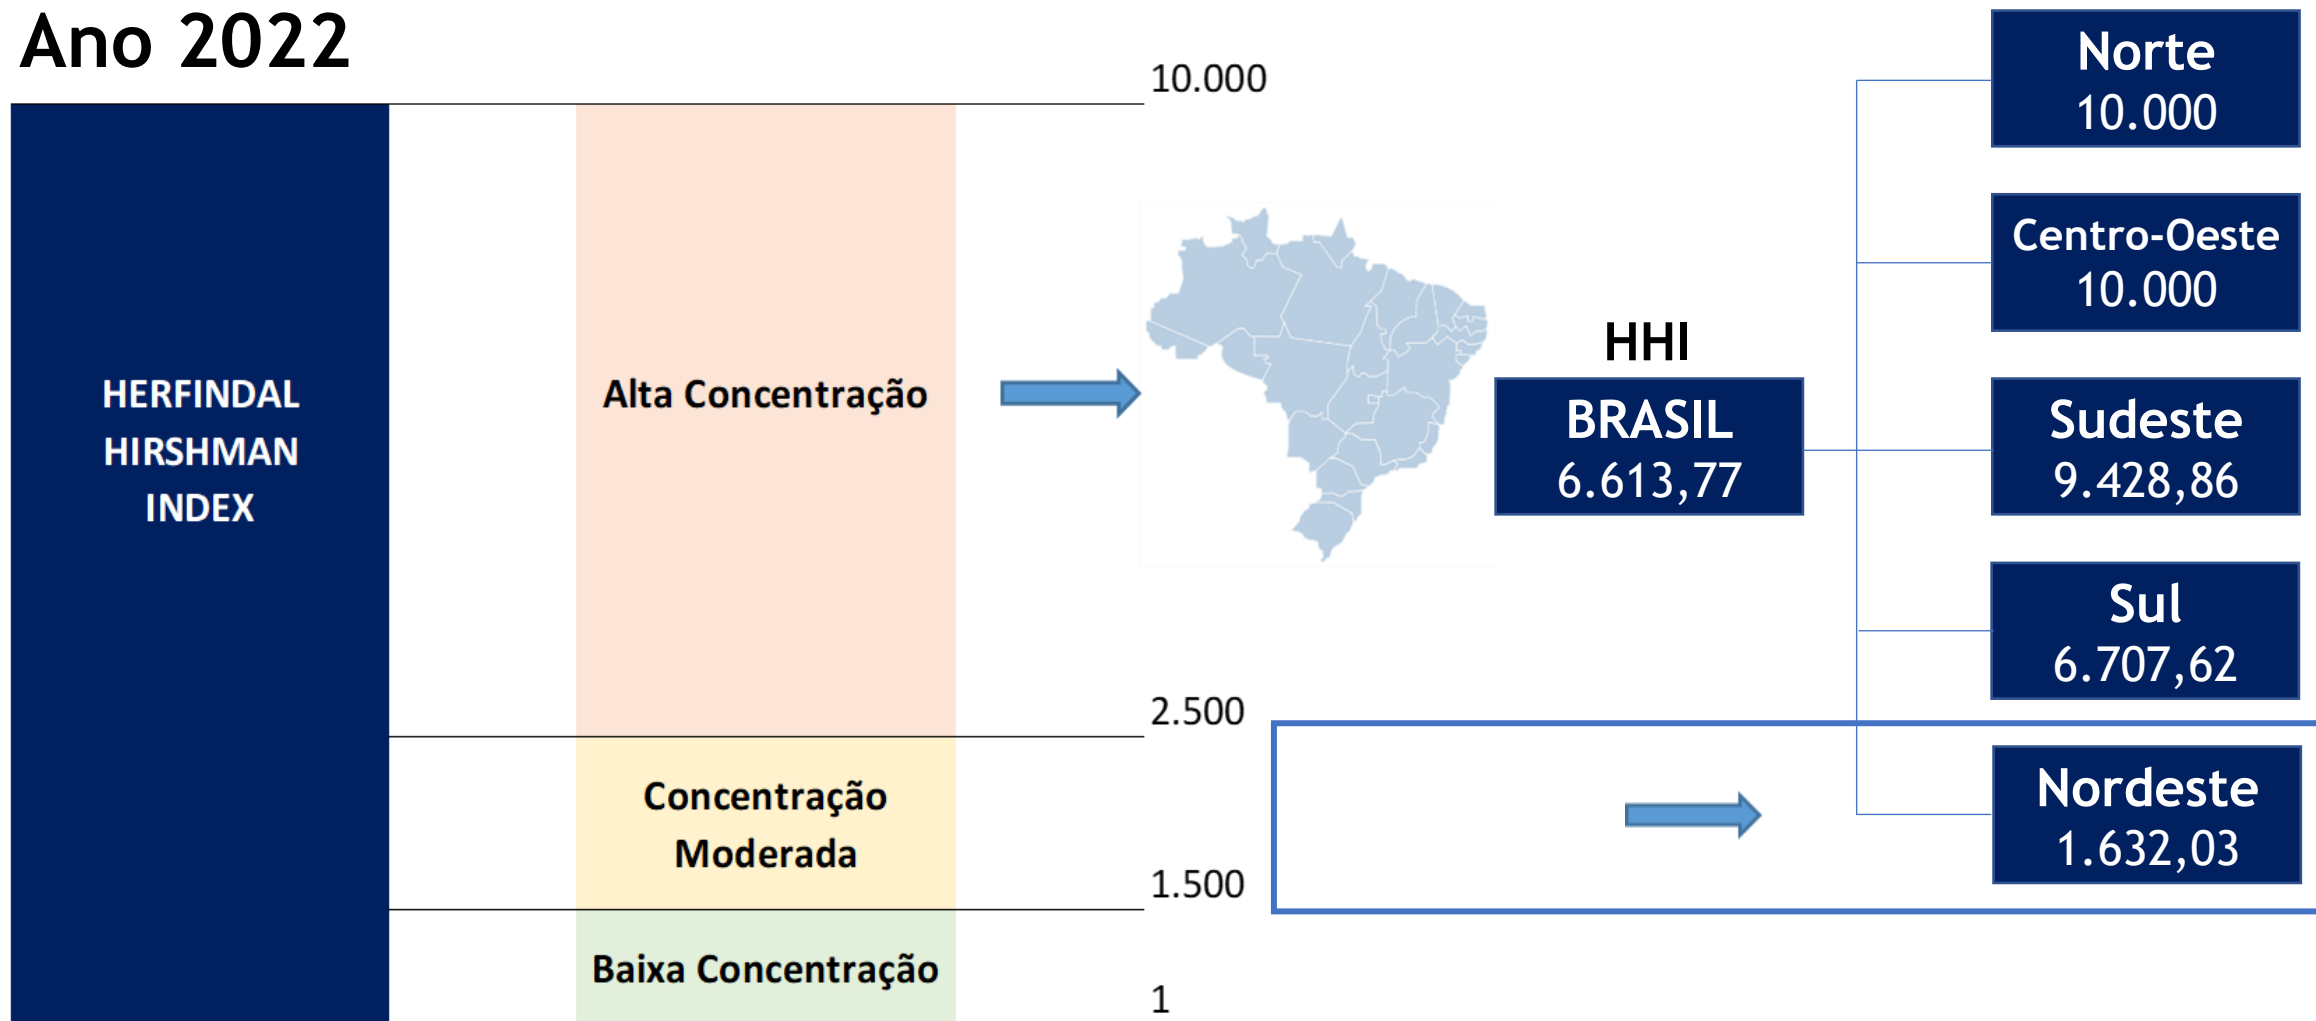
Ano 2022

HERFINDAL HIRSHMAN INDEX

Alta Concentração

Concentração Moderada

Baixa Concentração

10.000

2.500

1.500

1

HHI

BRASIL
6.613,77

Norte
10.000

Centro-Oeste
10.000

Sudeste
9.428,86

Sul
6.707,62

Nordeste
1.632,03